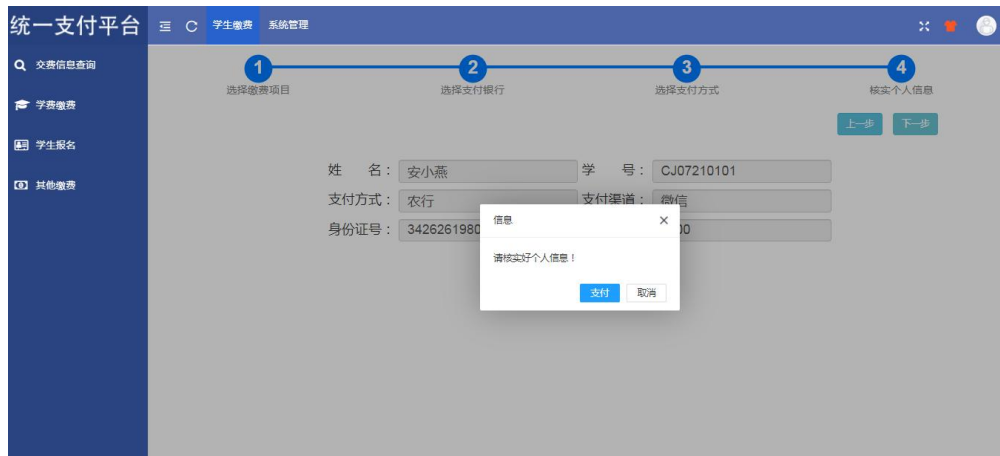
统一支付平台

学生缴费 系统管理

交费信息查询

学费缴费

学生报名

其他缴费

1 选择缴费项目

2 选择支付银行

3 选择支付方式

4 核实个人信息

上一步 下一步

姓　名： 安小燕

学　号： CJ07210101

支付方式： 农行

支付渠道： 微信

身份证号： 3426261980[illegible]

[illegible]00

信息

请核实好个人信息！

支付 取消